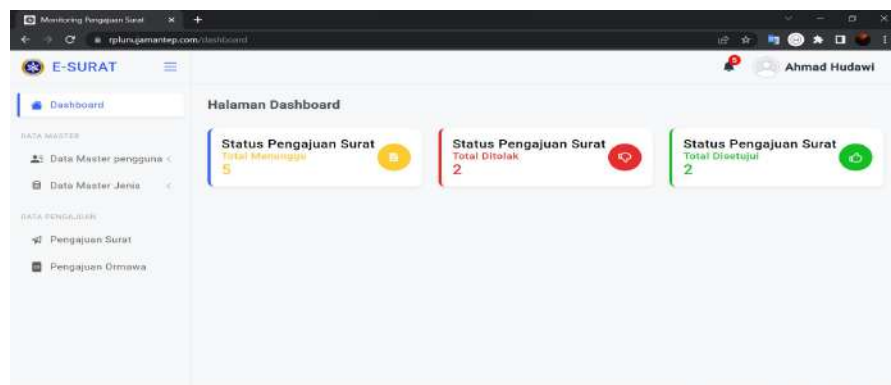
Monitoring Pengajuan Surat
rplunujamantep.com/dashboard

E-SURAT

Ahmad Hudawi

Dashboard

DATA MASTER

Data Master pengguna

Data Master Jenis

DATA PENGAJUAN

Pengajuan Surat

Pengajuan Ormawa

Halaman Dashboard

Status Pengajuan Surat
Total Menunggu
5

Status Pengajuan Surat
Total Ditolak
2

Status Pengajuan Surat
Total Disetujui
2